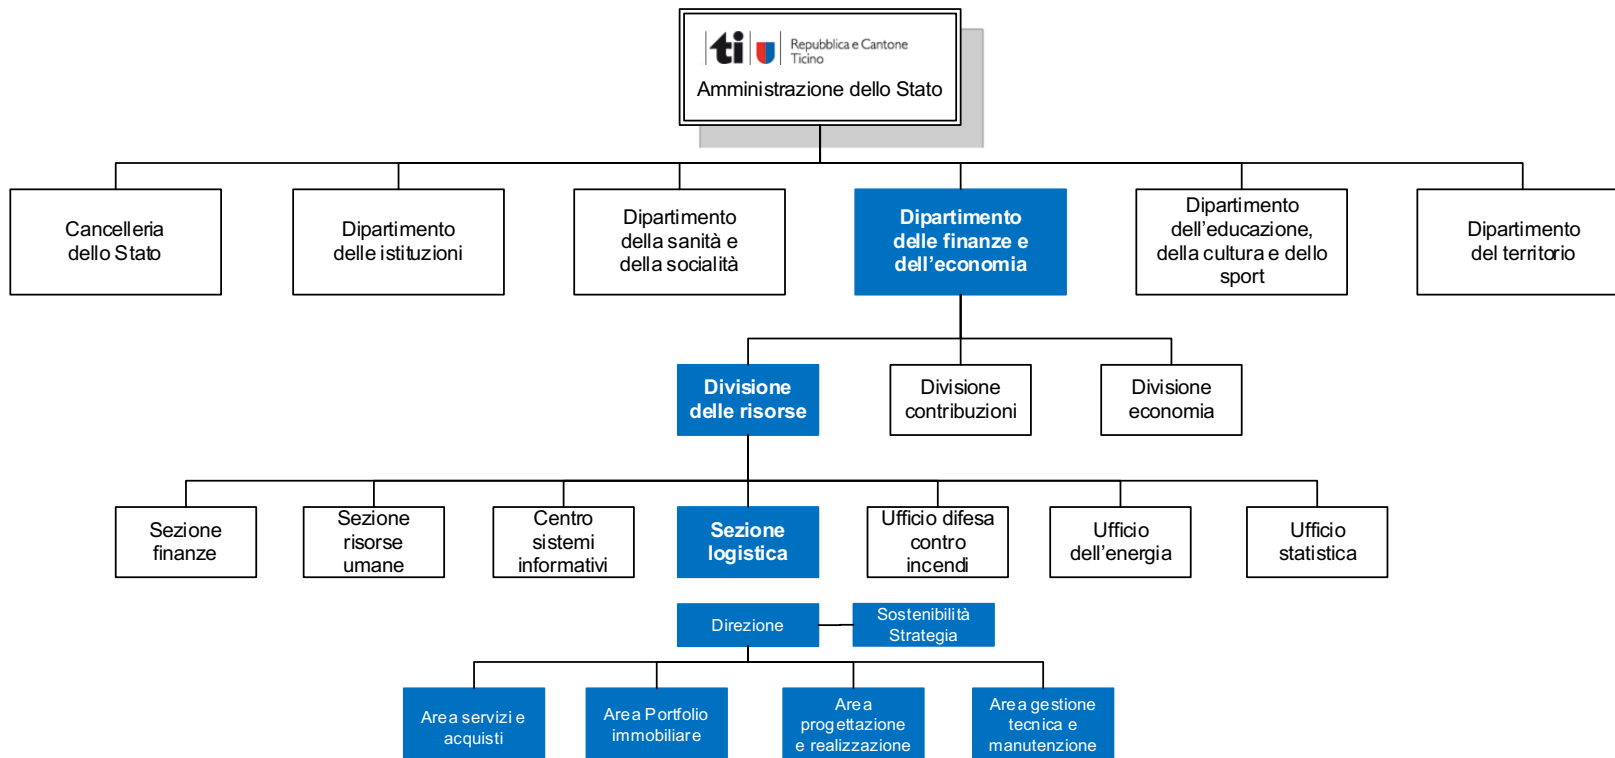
ti Repubblica e Cantone Ticino
Amministrazione dello Stato

Cancelleria dello Stato

Dipartimento delle istituzioni

Dipartimento della sanità e della socialità

Dipartimento delle finanze e dell'economia

Dipartimento dell'educazione, della cultura e dello sport

Dipartimento del territorio

Divisione delle risorse

Divisione contribuzioni

Divisione economia

Sezione finanze

Sezione risorse umane

Centro sistemi informativi

Sezione logistica

Ufficio difesa contro incendi

Ufficio dell'energia

Ufficio statistica

Direzione

Sostenibilità Strategia

Area servizi e acquisti

Area Portfolio immobiliare

Area progettazione e realizzazione

Area gestione tecnica e manutenzione